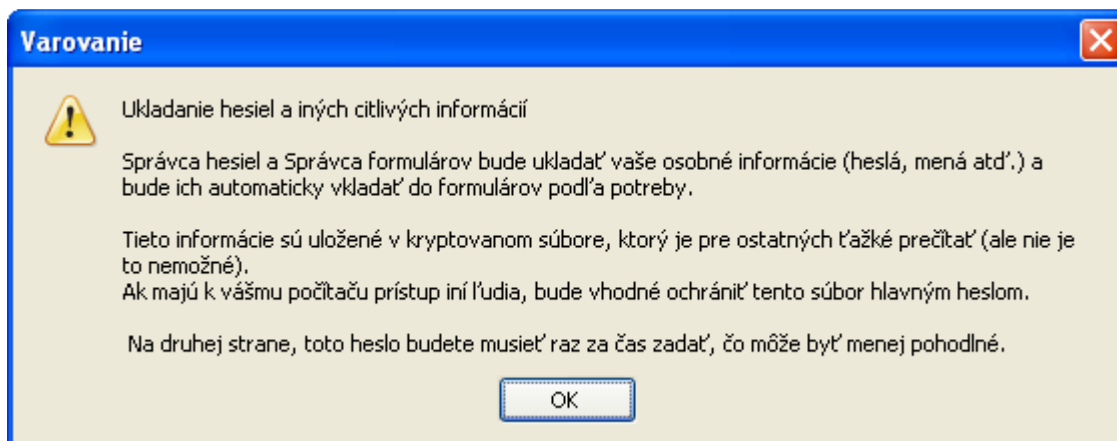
Varovanie

Ukladanie hesiel a iných citlivých informácií

Správca hesiel a Správca formulárov bude ukladať vaše osobné informácie (heslá, mená atď.) a bude ich automaticky vkladať do formulárov podľa potreby.

Tieto informácie sú uložené v kryptovanom súbore, ktorý je pre ostatných ťažké prečítať (ale nie je to nemožné).
Ak majú k vášmu počítaču prístup iní ľudia, bude vhodné ochrániť tento súbor hlavným heslom.

Na druhej strane, toto heslo budete musieť raz za čas zadať, čo môže byť menej pohodlné.

OK